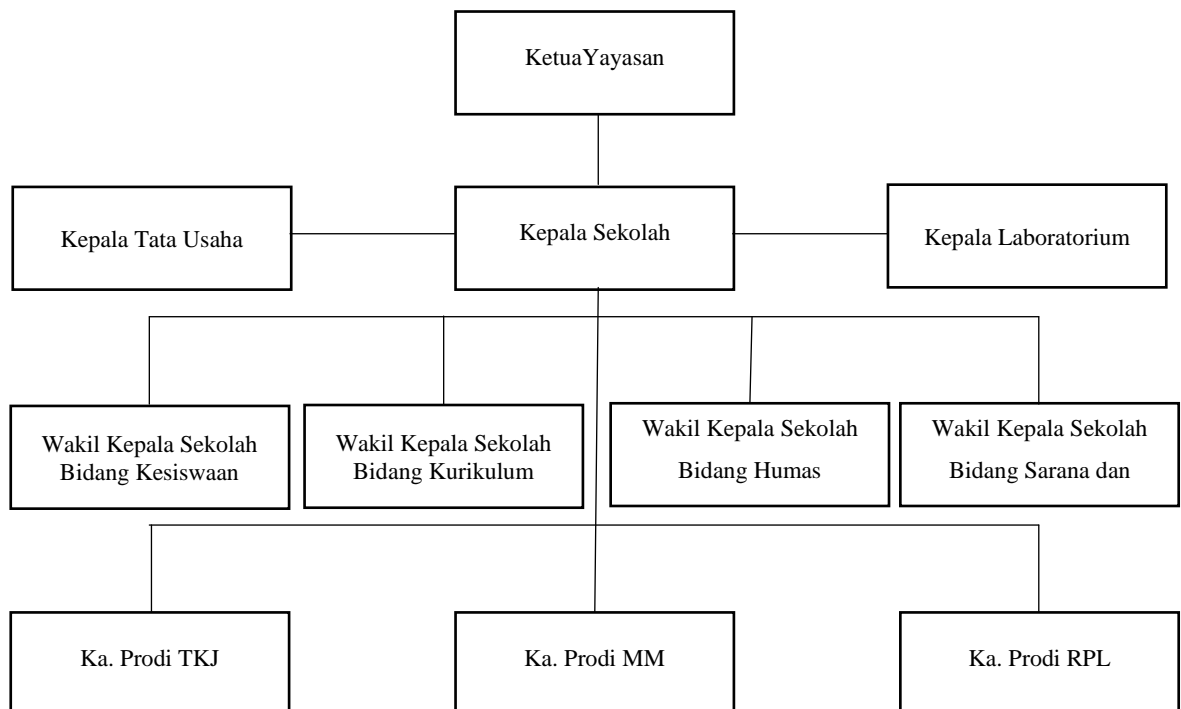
KetuaYayasan

Kepala Tata Usaha

Kepala Sekolah

Kepala Laboratorium

Wakil Kepala Sekolah Bidang Kesiswaan

Wakil Kepala Sekolah Bidang Kurikulum

Wakil Kepala Sekolah Bidang Humas

Wakil Kepala Sekolah Bidang Sarana dan

Ka. Prodi TKJ

Ka. Prodi MM

Ka. Prodi RPL